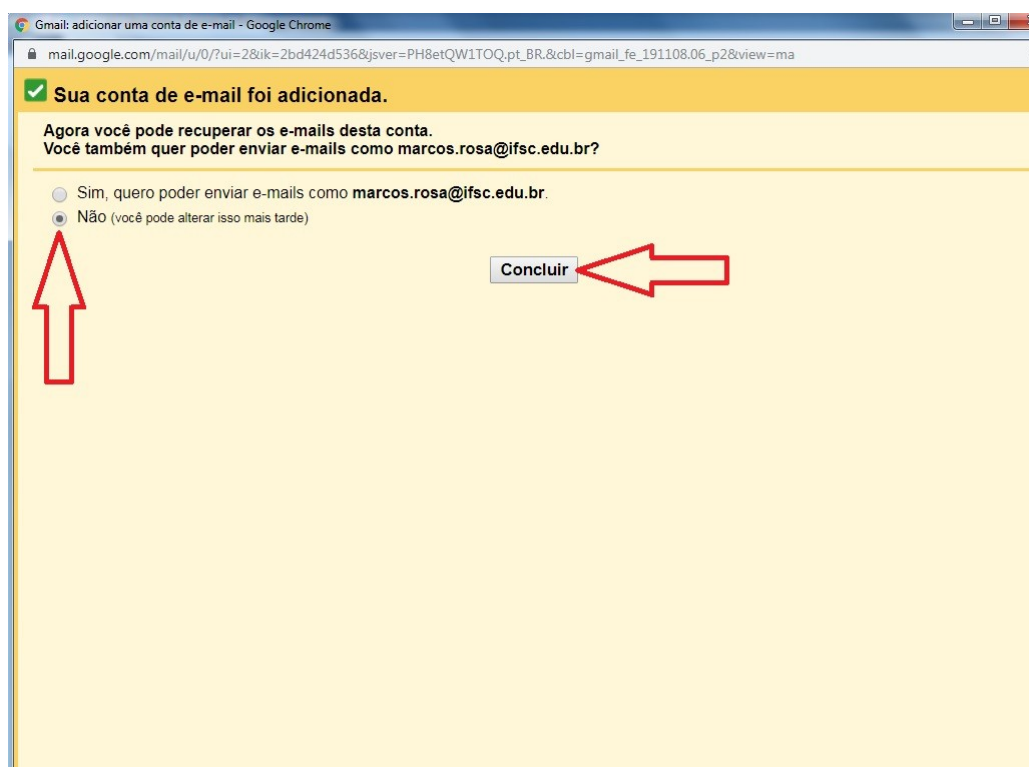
Gmail: adicionar uma conta de e-mail - Google Chrome

mail.google.com/mail/u/0/?ui=2&ik=2bd424d536&jsver=PH8etQW1TOQ.pt_BR.&cbl=gmail_fe_191108.06_p2&view=ma

Sua conta de e-mail foi adicionada.

Agora você pode recuperar os e-mails desta conta.
Você também quer poder enviar e-mails como marcos.rosa@ifsc.edu.br?

Sim, quero poder enviar e-mails como marcos.rosa@ifsc.edu.br.

Não (você pode alterar isso mais tarde)

Concluir